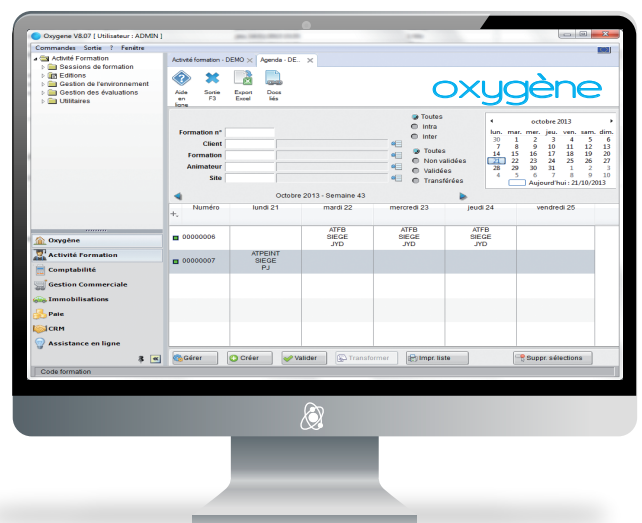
Oxygene V8.07 [ Utilisateur : ADMIN ]

Commandes Sortie ? Fenêtre

Activité Formation
Sessions de formation
Editions
Gestion de l'environnement
Gestion des évaluations
Utilitaires

Activité formation - DEMO
Agenda - DE...

Aide en ligne
Sortie F3
Export Excel
Doss liés

oxygène

Formation n°
Client
Formation
Animateur
Site

Toutes
Intra
Inter

Toutes
Non validées
Validées
Transférées

octobre 2013

| lun. | mar. | mer. | jeu. | ven. | sam. | dim. |
|---|---|---|---|---|---|---|
| 30 | 1 | 2 | 3 | 4 | 5 | 6 |
| 7 | 8 | 9 | 10 | 11 | 12 | 13 |
| 14 | 15 | 16 | 17 | 18 | 19 | 20 |
| 21 | 22 | 23 | 24 | 25 | 26 | 27 |
| 28 | 29 | 30 | 31 | 1 | 2 | 3 |
| 4 | 5 | 6 | 7 | 8 | 9 | 10 |

Aujourd'hui : 21/10/2013

Octobre 2013 - Semaine 43

| Numéro | lundi 21 | mardi 22 | mercredi 23 | jeudi 24 | vendredi 25 |
|---|---|---|---|---|---|
| 00000006 | | ATFB SIEGE JYD | ATFB SIEGE JYD | ATFB SIEGE JYD | |
| 00000007 | ATPEINT SIEGE PJ | | | | |

Oxygène
Activité Formation
Comptabilité
Gestion Commerciale
Immobilisations
Paie
CRM
Assistance en ligne

Gérer
Créer
Valider
Transformer
Impr. liste
Suppr. sélections

Code formation